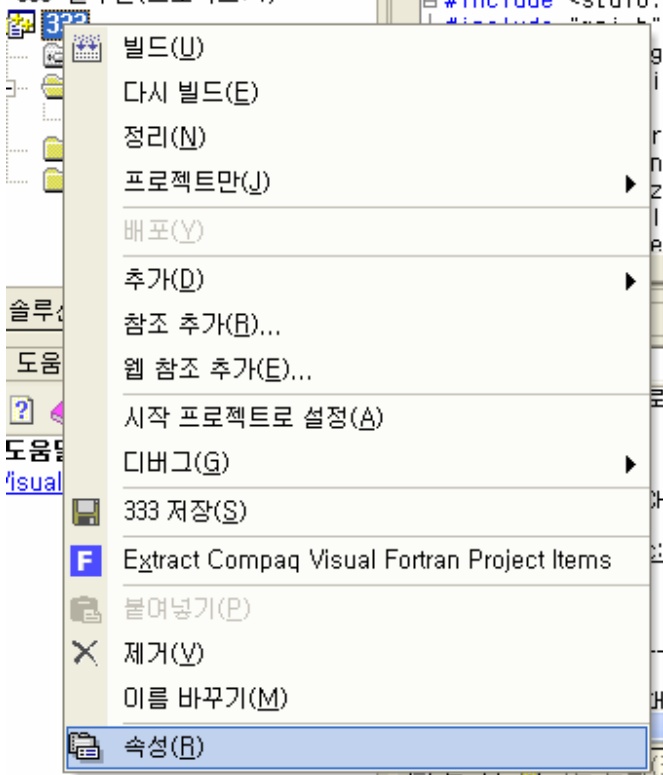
333

빌드(U)
다시 빌드(E)
정리(N)
프로젝트만(J)
배포(Y)
추가(D)
참조 추가(R)...
웹 참조 추가(E)...
시작 프로젝트로 설정(A)
디버그(G)
333 저장(S)
Extract Compaq Visual Fortran Project Items
붙여넣기(P)
제거(V)
이름 바꾸기(M)
속성(R)

솔루
도움
도움말
Visual

#include <stdio.
#include